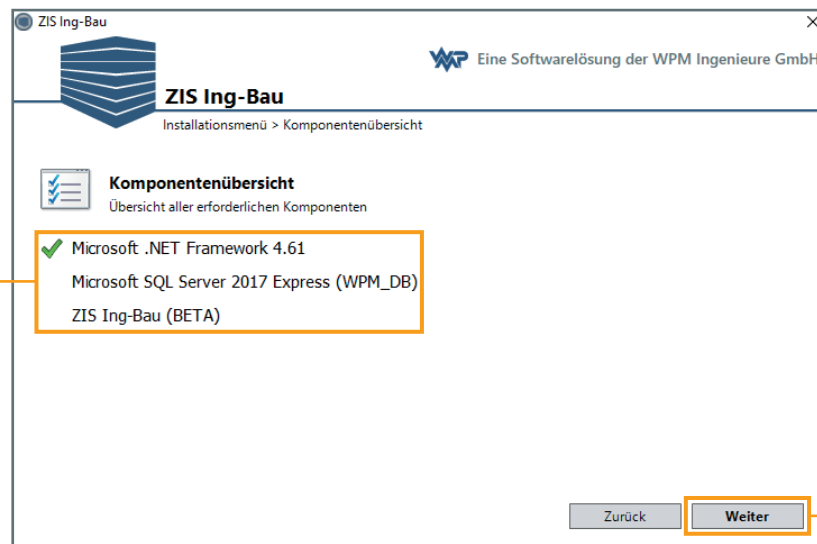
ZIS Ing-Bau

×

Eine Softwarelösung der WPM Ingenieure GmbH

ZIS Ing-Bau

Installationsmenü > Komponentenübersicht

Komponentenübersicht

Übersicht aller erforderlichen Komponenten

Microsoft .NET Framework 4.61

Microsoft SQL Server 2017 Express (WPM_DB)

ZIS Ing-Bau (BETA)

Zurück

Weiter